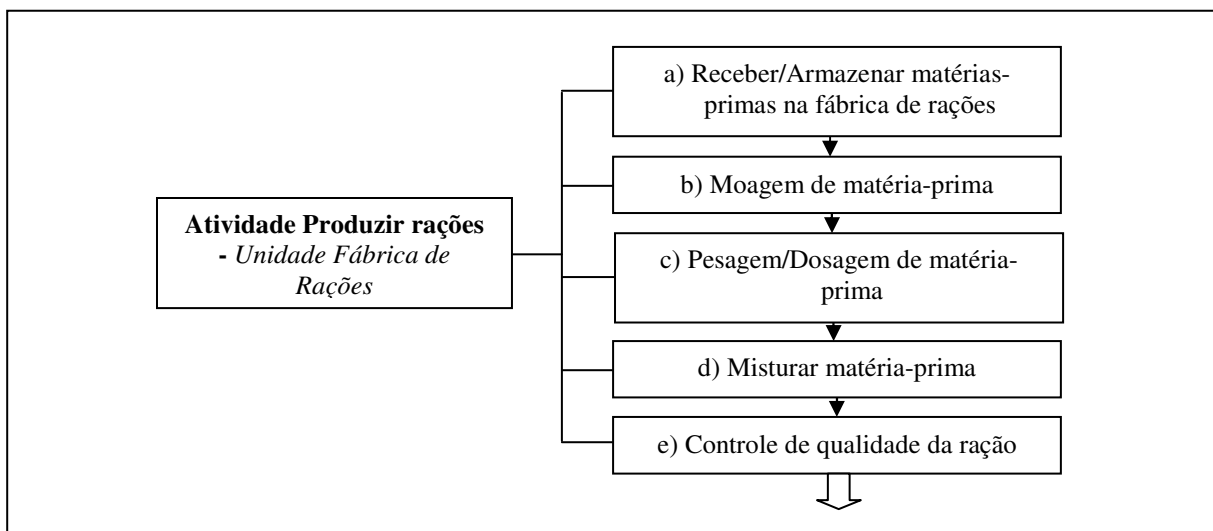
Atividade Produzir rações - Unidade Fábrica de Rações

a) Receber/Armazenar matérias-primas na fábrica de rações

b) Moagem de matéria-prima

c) Pesagem/Dosagem de matéria-prima

d) Misturar matéria-prima

e) Controle de qualidade da ração